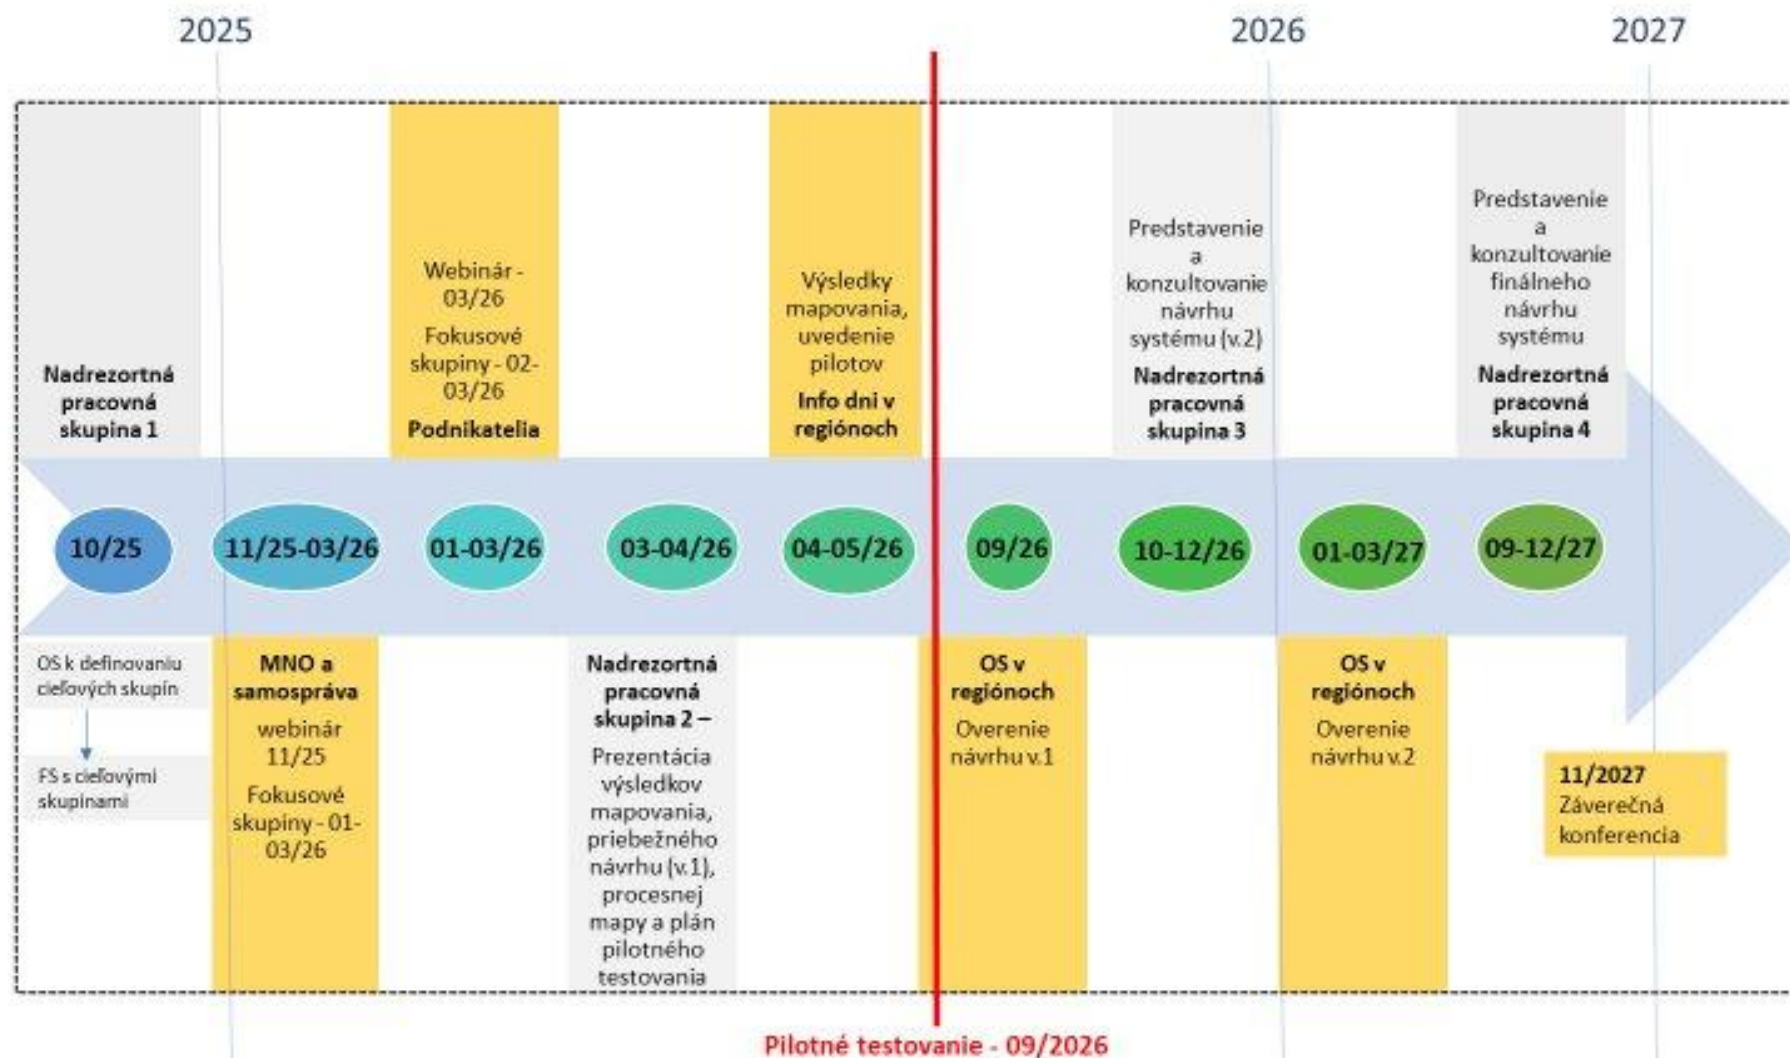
2025

2026

2027

Nadrezortná pracovná skupina 1

Webinár - 03/26

Fokusové skupiny - 02-03/26

Podnikatelia

Výsledky mapovania, uvedenie pilotov

Info dni v regiónoch

Predstavenie a konzultovanie návrhu systému (v.2)

Nadrezortná pracovná skupina 3

Predstavenie a konzultovanie finálneho návrhu systému

Nadrezortná pracovná skupina 4

10/25

11/25-03/26

01-03/26

03-04/26

04-05/26

09/26

10-12/26

01-03/27

09-12/27

OS k definovaniu cieľových skupín

FS s cieľovými skupinami

MNO a samospráva

webinár 11/25

Fokusové skupiny - 01-03/26

Nadrezortná pracovná skupina 2 –

Prezentácia výsledkov mapovania, priebežného návrhu (v.1), procesnej mapy a plán pilotného testovania

OS v regiónoch

Overenie návrhu v.1

OS v regiónoch

Overenie návrhu v.2

11/2027

Záverečná konferencia

Pilotné testovanie - 09/2026